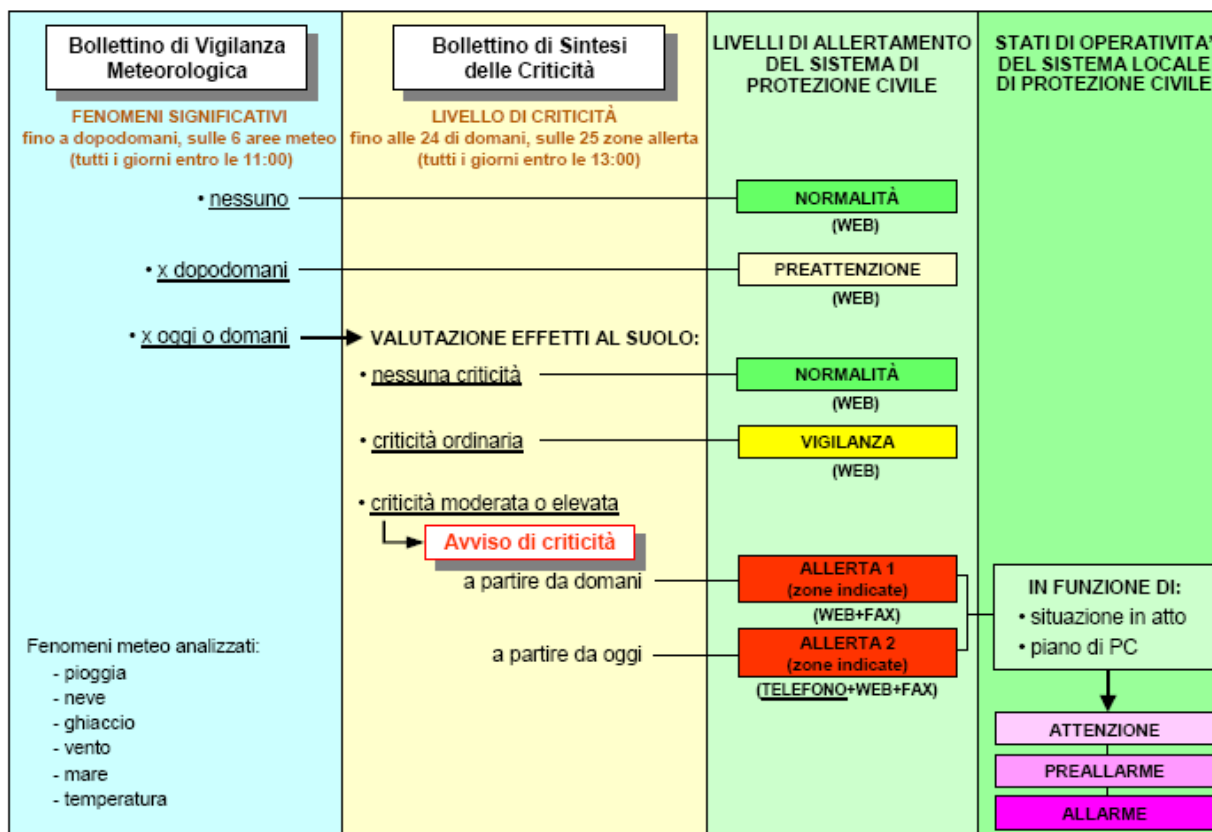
Bollettino di Vigilanza Meteorologica

FENOMENI SIGNIFICATIVI fino a dopodomani, sulle 6 aree meteo (tutti i giorni entro le 11:00)

Bollettino di Sintesi delle Criticità

LIVELLO DI CRITICITÀ fino alle 24 di domani, sulle 25 zone allerta (tutti i giorni entro le 13:00)

LIVELLI DI ALLERTAMENTO DEL SISTEMA DI PROTEZIONE CIVILE

STATI DI OPERATIVITA' DEL SISTEMA LOCALE DI PROTEZIONE CIVILE

• nessuno

NORMALITÀ
(WEB)

• x dopodomani

PREATTENZIONE
(WEB)

• x oggi o domani

VALUTAZIONE EFFETTI AL SUOLO:

• nessuna criticità

NORMALITÀ
(WEB)

• criticità ordinaria

VIGILANZA
(WEB)

• criticità moderata o elevata

Avviso di criticità

a partire da domani

ALLERTA 1
(zone indicate)
(WEB+FAX)

a partire da oggi

ALLERTA 2
(zone indicate)
(TELEFONO+WEB+FAX)

IN FUNZIONE DI:
• situazione in atto
• piano di PC

ATTENZIONE

PREALLARME

ALLARME

Fenomeni meteo analizzati:
- pioggia
- neve
- ghiaccio
- vento
- mare
- temperatura